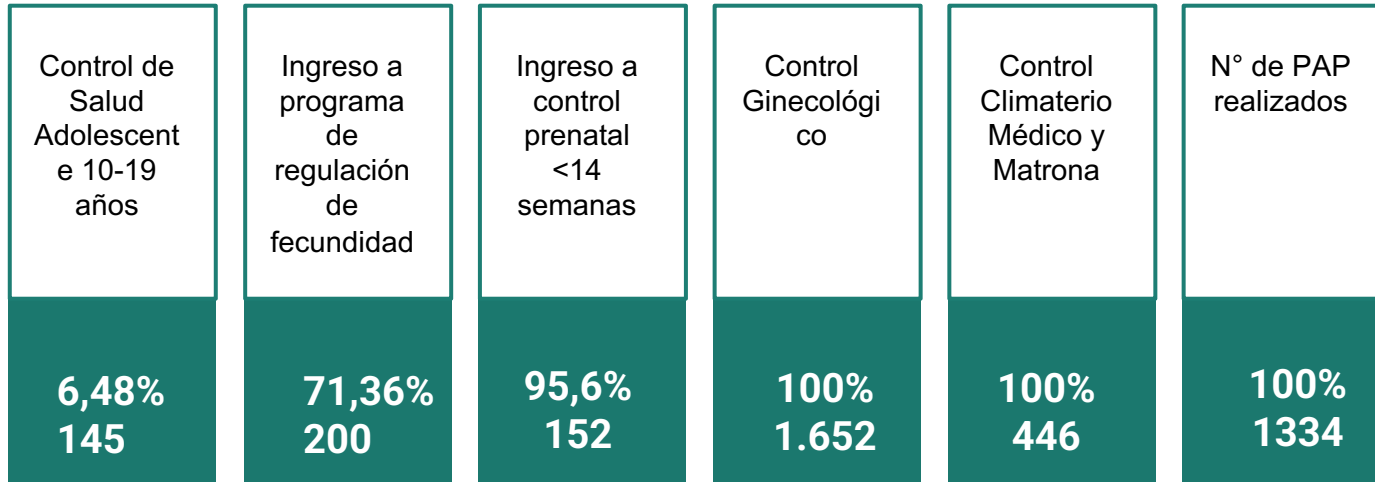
Control de Salud Adolescente 10-19 años

6,48%
145

Ingreso a programa de regulación de fecundidad

71,36%
200

Ingreso a control prenatal <14 semanas

95,6%
152

Control Ginecológico

100%
1.652

Control Climaterio Médico y Matrona

100%
446

N° de PAP realizados

100%
1334